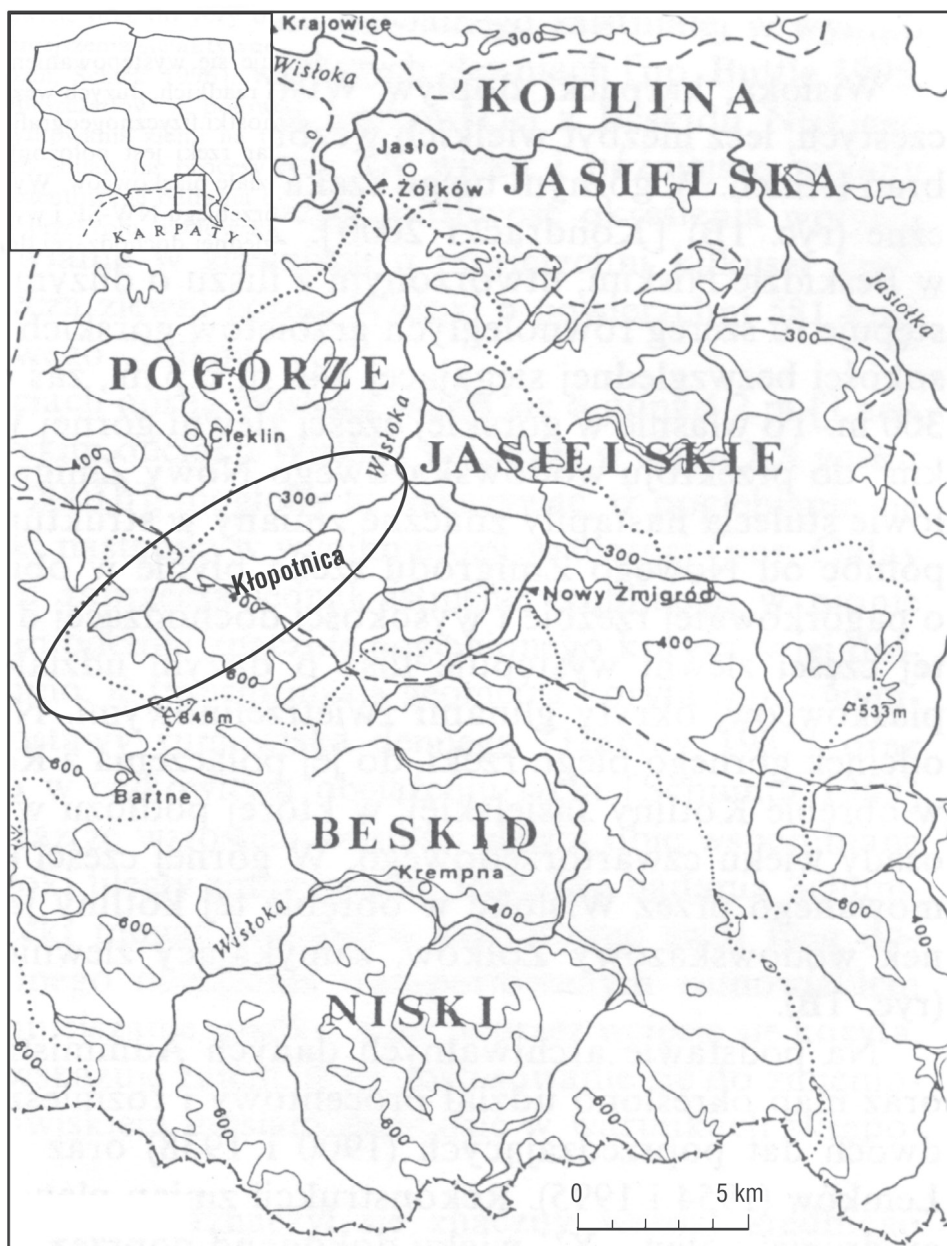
KARPATY

Krajowice

300

Wisłoka

KOTLINA

Jasło

Żółków

JASIELSKA

Jasiołka

300

POGÓRZE

Wisłoka

Cieklin

400

JASIELSKIE

300

Kłopotnica

300

Nowy Żmigród

400

600

846 m

533 m

600

Bartne

BESKID

Krempna

Wisłoka

600

400

600

NISKI

600

600

600

0

5 km